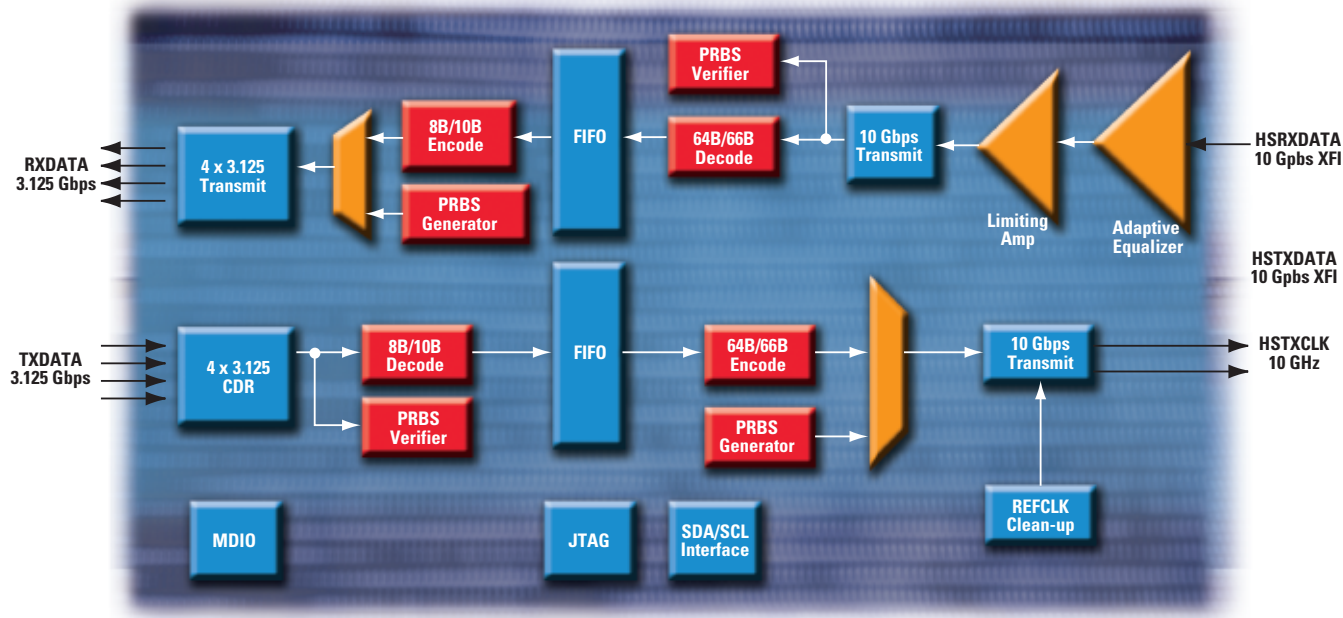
PRBS Verifier

RXDATA 3.125 Gbps

4 x 3.125 Transmit

8B/10B Encode

PRBS Generator

FIFO

64B/66B Decode

10 Gbps Transmit

Limiting Amp

Adaptive Equalizer

HSRXDATA 10 Gpbs XFI

HSTXDATA 10 Gpbs XFI

TXDATA 3.125 Gbps

4 x 3.125 CDR

8B/10B Decode

PRBS Verifier

FIFO

64B/66B Encode

PRBS Generator

10 Gbps Transmit

HSTXCLK 10 GHz

MDIO

JTAG

SDA/SCL Interface

REFCLK Clean-up